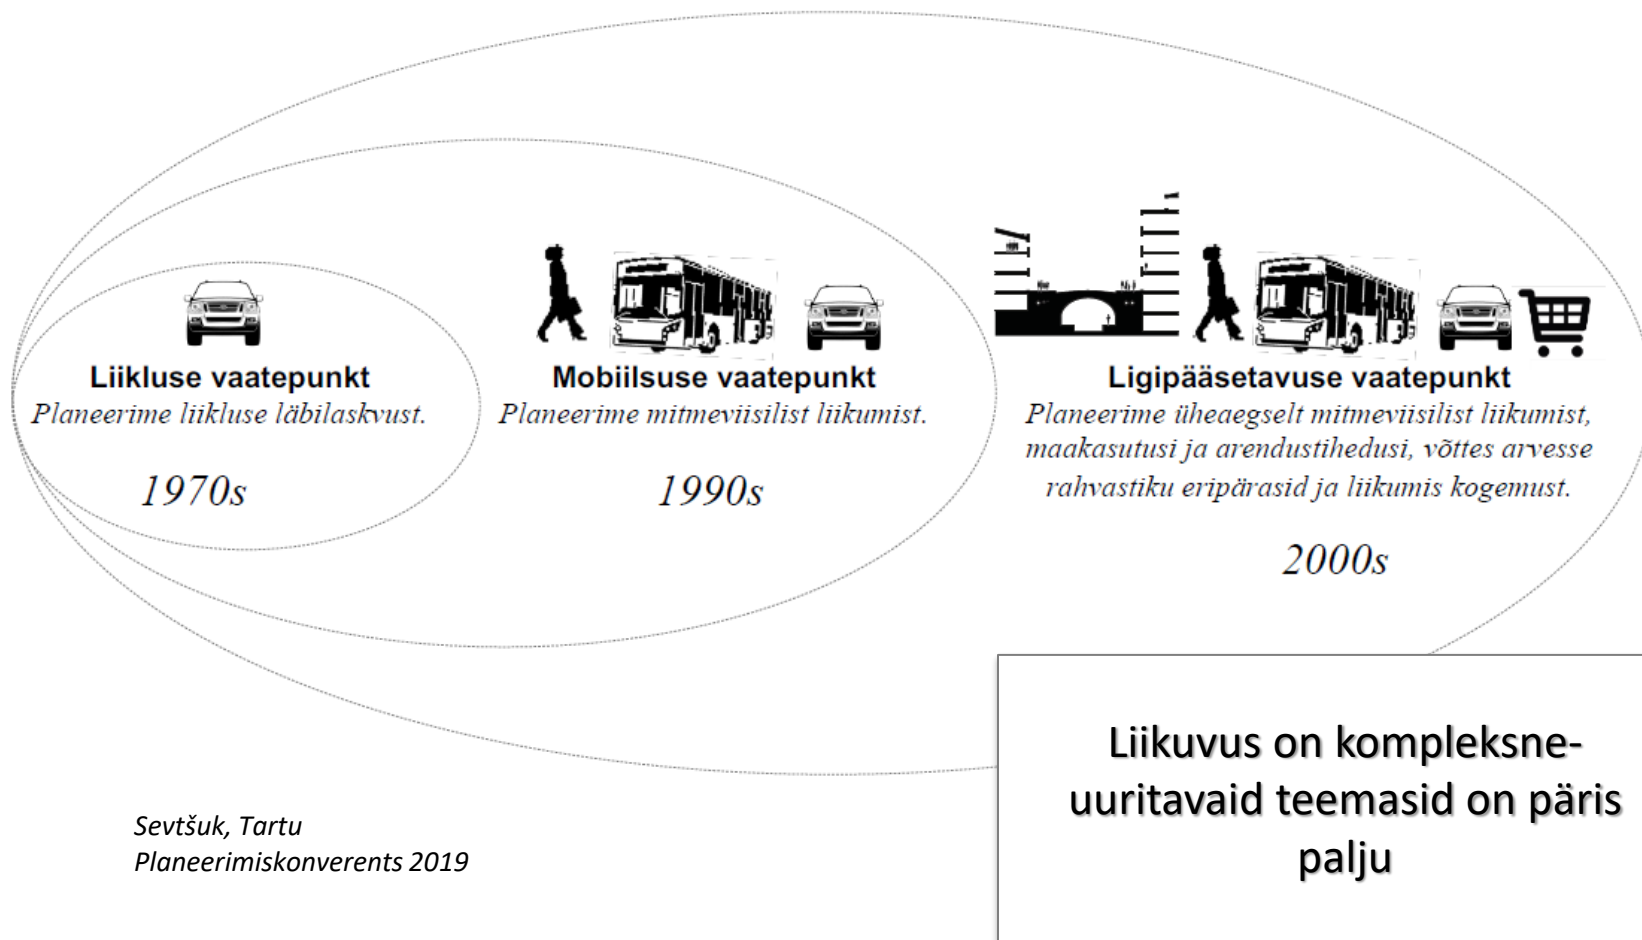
Liikluse vaatepunkt
Planeerime liikluse läbilaskvust.

1970s

Mobiilsuse vaatepunkt
Planeerime mitmeviisilist liikumist.

1990s

Ligipääsetavuse vaatepunkt
Planeerime üheaegselt mitmeviisilist liikumist, maakasutusi ja arendustihedusi, võttes arvesse rahvastiku eripärasid ja liikumis kogemust.

2000s

Liikuvus on kompleksne- uuritavaid teemasid on päris palju

Sevtšuk, Tartu
Planeerimiskonverents 2019